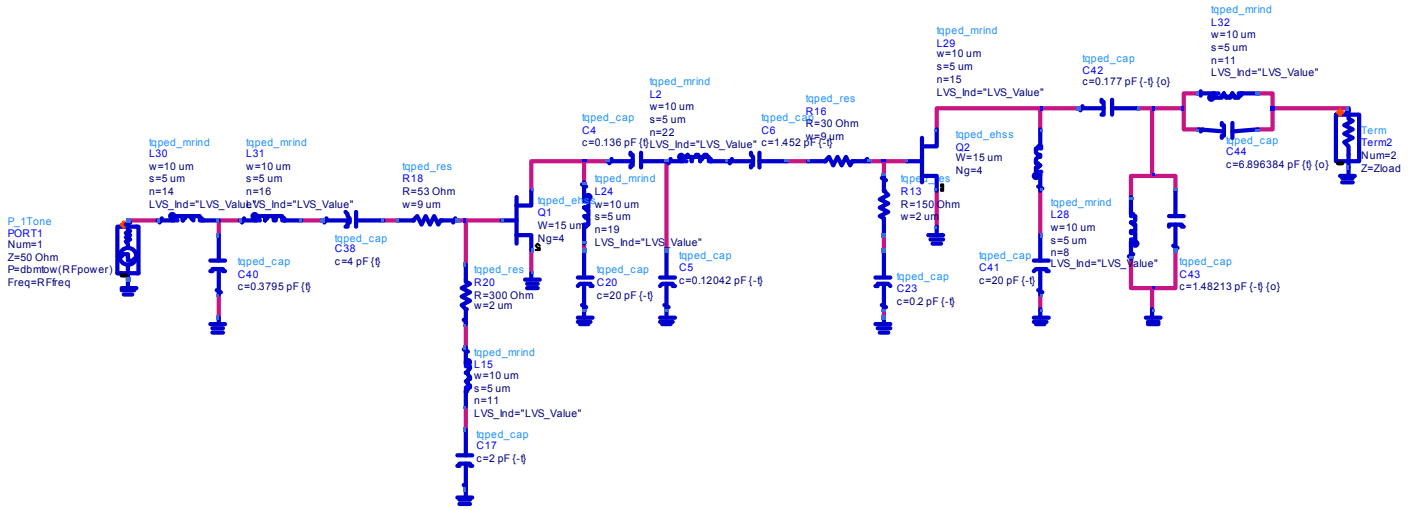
P_1Tone
PORT1
Num=1
Z=50 Ohm
P=dbmtow(RFpower)
Freq=RFfreq

tqped_mrind
L30
w=10 um
s=5 um
n=14
LVS_Ind="LVS_Value"

tqped_mrind
L31
w=10 um
s=5 um
n=16
LVS_Ind="LVS_Value"

tqped_cap
C40
c=0.3795 pF {t}

tqped_cap
C38
c=4 pF {t}

tqped_res
R18
R=53 Ohm
w=9 um

tqped_res
R20
R=300 Ohm
w=2 um

tqped_mrind
L15
w=10 um
s=5 um
n=11
LVS_Ind="LVS_Value"

tqped_cap
C17
c=2 pF {-t}

tqped_ehss
Q1
W=15 um
Ng=4

tqped_cap
C4
c=0.136 pF {t}

tqped_mrind
L24
w=10 um
s=5 um
n=19
LVS_Ind="LVS_Value"

tqped_cap
C20
c=20 pF {-t}

tqped_mrind
L2
w=10 um
s=5 um
n=22
LVS_Ind="LVS_Value"

tqped_cap
C5
c=0.12042 pF {-t}

tqped_cap
C6
c=1.452 pF {-t}

tqped_res
R16
R=30 Ohm
w=9 um

tqped_res
R13
R=150 Ohm
w=2 um

tqped_cap
C23
c=0.2 pF {-t}

tqped_ehss
Q2
W=15 um
Ng=4

tqped_mrind
L29
w=10 um
s=5 um
n=15
LVS_Ind="LVS_Value"

tqped_mrind
L28
w=10 um
s=5 um
n=8
LVS_Ind="LVS_Value"

tqped_cap
C41
c=20 pF {-t}

tqped_cap
C42
c=0.177 pF {-t} {o}

tqped_cap
C43
c=1.48213 pF {-t} {o}

tqped_mrind
L32
w=10 um
s=5 um
n=11
LVS_Ind="LVS_Value"

tqped_cap
C44
c=6.896384 pF {t} {o}

Term
Term2
Num=2
Z=Zload